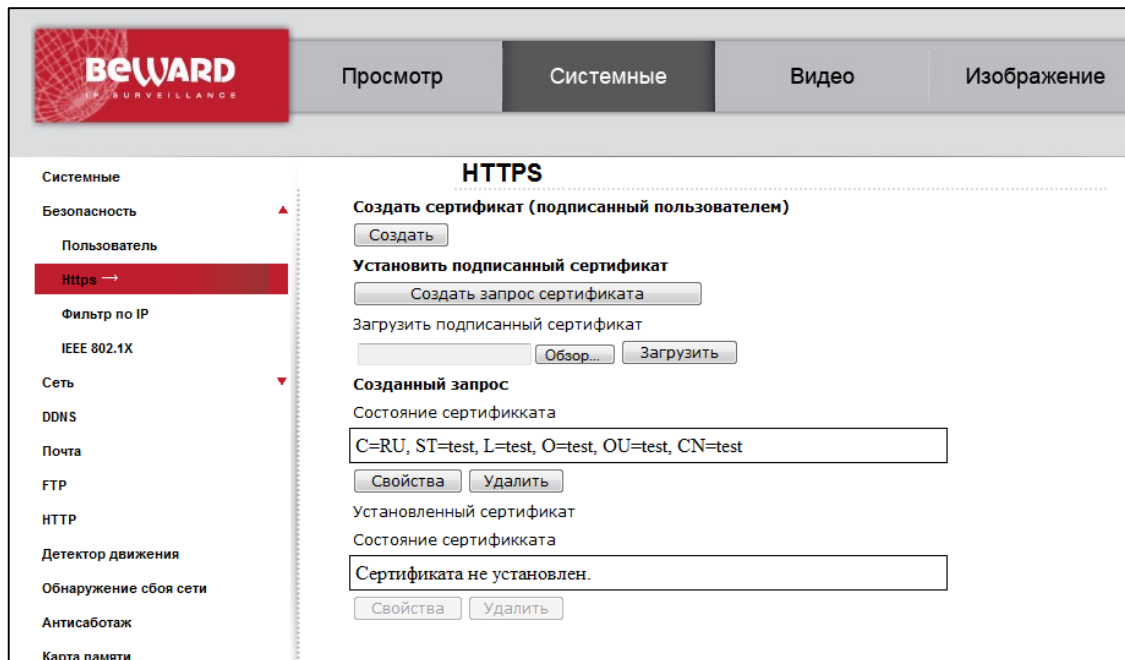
BEWARD
IP SURVEILLANCE

Просмотр
Системные
Видео
Изображение

Системные
Безопасность
Пользователь
Https →
Фильтр по IP
IEEE 802.1X
Сеть
DDNS
Почта
FTP
HTTP
Детектор движения
Обнаружение сбоя сети
Антисаботаж
Карта памяти

HTTPS

Создать сертификат (подписанный пользователем)
Создать
Установить подписанный сертификат
Создать запрос сертификата
Загрузить подписанный сертификат
Обзор...
Загрузить
Созданный запрос
Состояние сертификката
C=RU, ST=test, L=test, O=test, OU=test, CN=test
Свойства
Удалить
Установленный сертификат
Состояние сертификката
Сертификата не установлен.
Свойства
Удалить